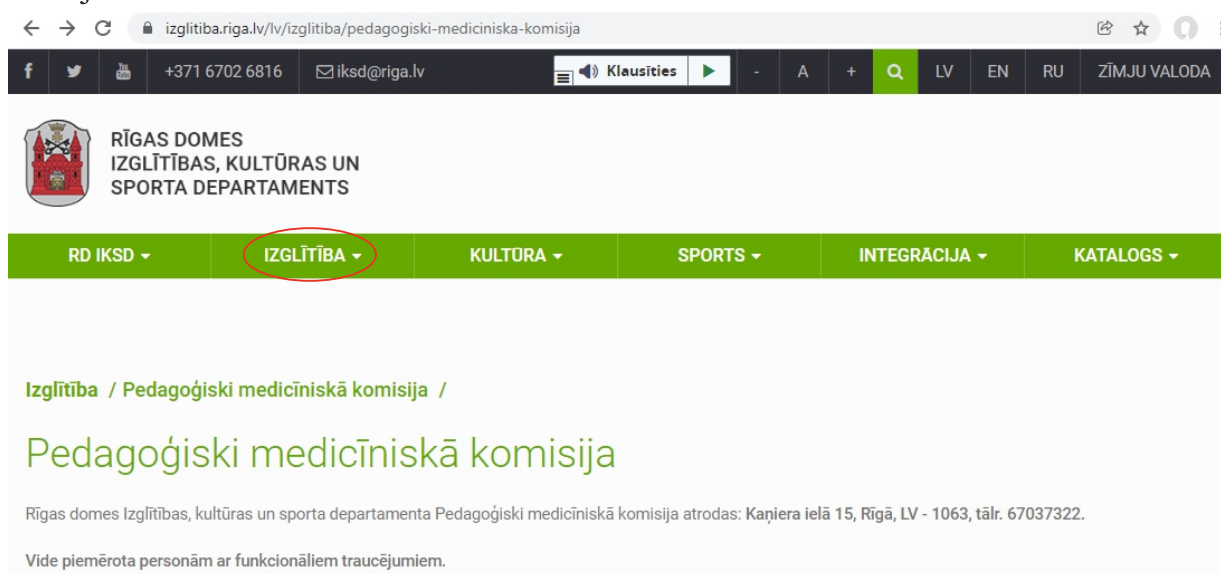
izglitiba.riga.lv/lv/izglitiba/pedagogiski-mediciniska-komisija

+371 6702 6816 iksd@riga.lv Klausīties - A + LV EN RU ZĪMJU VALODA

RĪGAS DOMES
IZGLĪTĪBAS, KULTŪRAS UN
SPORTA DEPARTAMENTS

RD IKSD IZGLĪTĪBA KULTŪRA SPORTS INTEGRĀCIJA KATALOGS

Izglītība / Pedagoģiski medicīniskā komisija /

Pedagoģiski medicīniskā komisija

Rīgas domes Izglītības, kultūras un sporta departamenta Pedagoģiski medicīniskā komisija atrodas: Kaņiera ielā 15, Rīgā, LV - 1063, tālr. 67037322.

Vide piemērota personām ar funkcionāliem traucējumiem.